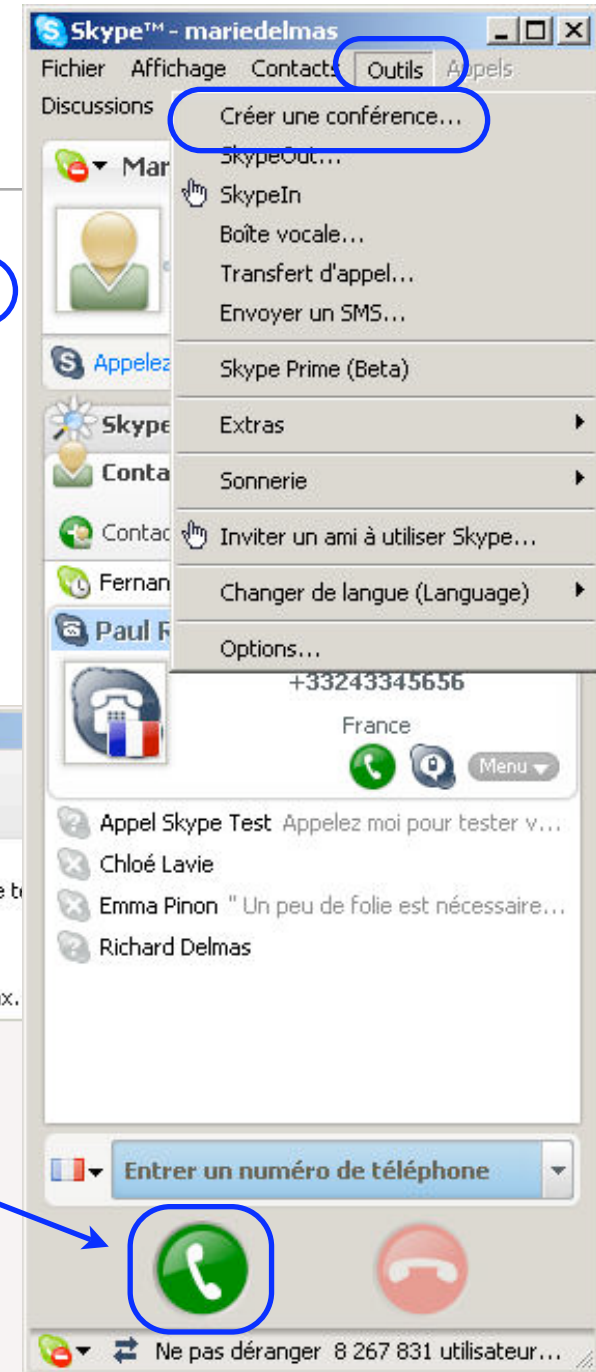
Skype™ - mariedelmas

Fichier Affichage Contacts Outils Appels

Discussions

Mar

Appelez

Skype

Conta

Contac

Fernan

Paul R

Créer une conférence...
SkypeOut...
SkypeIn
Boîte vocale...
Transfert d'appel...
Envoyer un SMS...
Skype Prime (Beta)
Extras
Sonnerie
Inviter un ami à utiliser Skype...
Changer de langue (Language)
Options...

+33243345656
France
Menu

Appel Skype Test Appelez moi pour tester v...
Chloé Lavie
Emma Pinon " Un peu de folie est nécessaire...
Richard Delmas

Entrer un numéro de téléphone

Ne pas déranger 8 267 831 utilisateur...